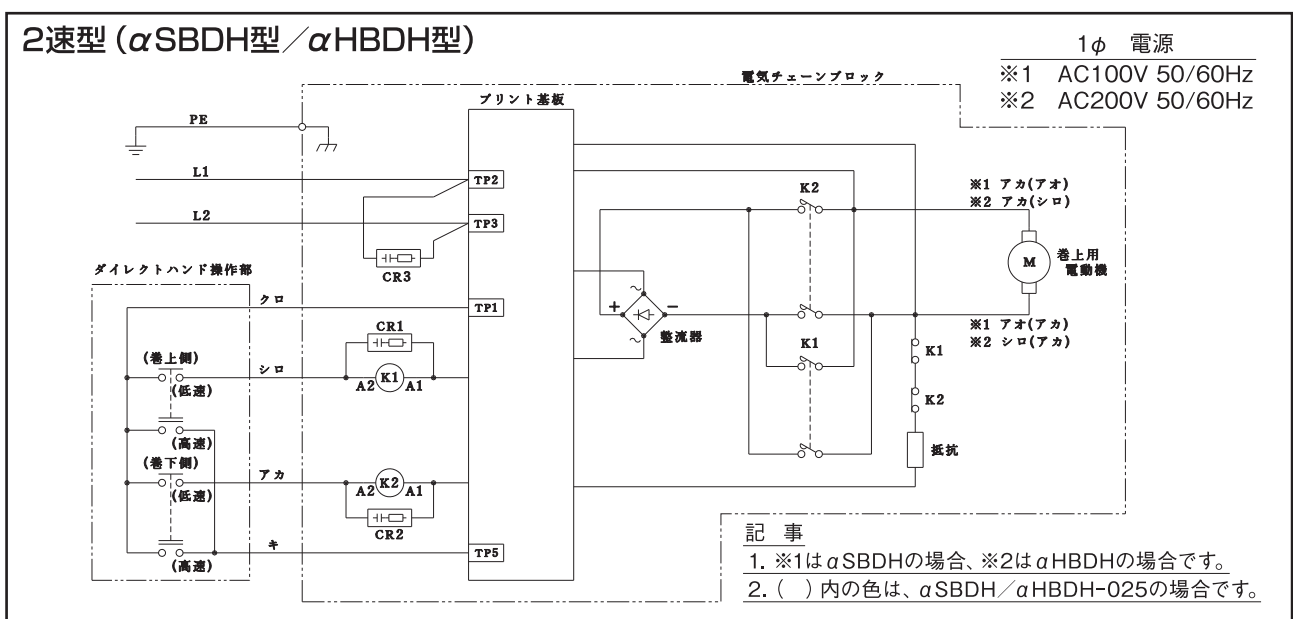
2速型（$\alpha$SBDH型／$\alpha$HBDH型）

1$\phi$ 電源
※1 AC100V 50/60Hz
※2 AC200V 50/60Hz

電気チェーンブロック

プリント基板

PE
L1
L2
TP2
TP3
CR3
ダイレクトハンド操作部
クロ
TP1
CR1
(巻上側)
シロ
(低速)
A2 K1 A1
(高速)
(巻下側)
アカ
(低速)
A2 K2 A1
CR2
キ
(高速)
TP5

K2
K1
+ −
整流器
※1 アカ(アオ)
※2 アカ(シロ)
M
巻上用
電動機
※1 アオ(アカ)
※2 シロ(アカ)
K1
K2
抵抗

記 事
1. ※1は$\alpha$SBDHの場合、※2は$\alpha$HBDHの場合です。
2.（ ）内の色は、$\alpha$SBDH／$\alpha$HBDH-025の場合です。